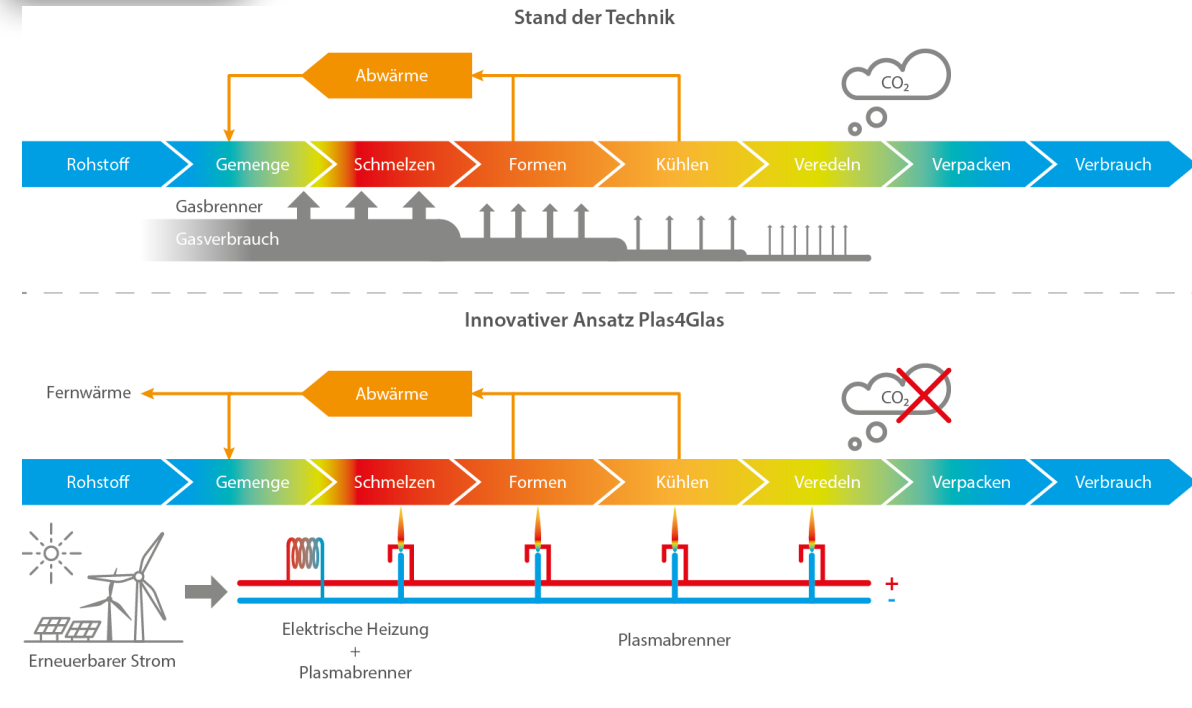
Stand der Technik

Abwärme

$CO_2$

Rohstoff
Gemenge
Schmelzen
Formen
Kühlen
Veredeln
Verpacken
Verbrauch

Gasbrenner
Gasverbrauch

Innovativer Ansatz Plas4Glas

Fernwärme

Abwärme

$CO_2$

Rohstoff
Gemenge
Schmelzen
Formen
Kühlen
Veredeln
Verpacken
Verbrauch

+
-

Erneuerbarer Strom

Elektrische Heizung + Plasmabrenner

Plasmabrenner